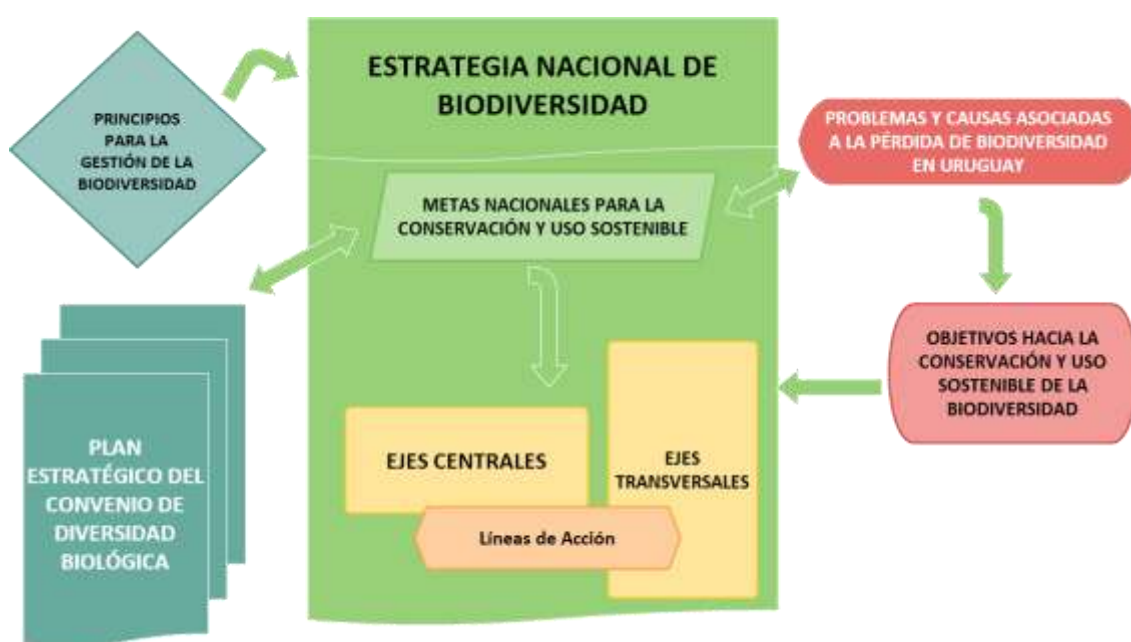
PRINCIPIOS PARA LA GESTIÓN DE LA BIODIVERSIDAD

ESTRATEGIA NACIONAL DE BIODIVERSIDAD

PROBLEMAS Y CAUSAS ASOCIADAS A LA PÉRDIDA DE BIODIVERSIDAD EN URUGUAY

METAS NACIONALES PARA LA CONSERVACIÓN Y USO SOSTENIBLE

OBJETIVOS HACIA LA CONSERVACIÓN Y USO SOSTENIBLE DE LA BIODIVERSIDAD

PLAN ESTRATÉGICO DEL CONVENIO DE DIVERSIDAD BIOLÓGICA

EJES CENTRALES

EJES TRANSVERSALES

Líneas de Acción